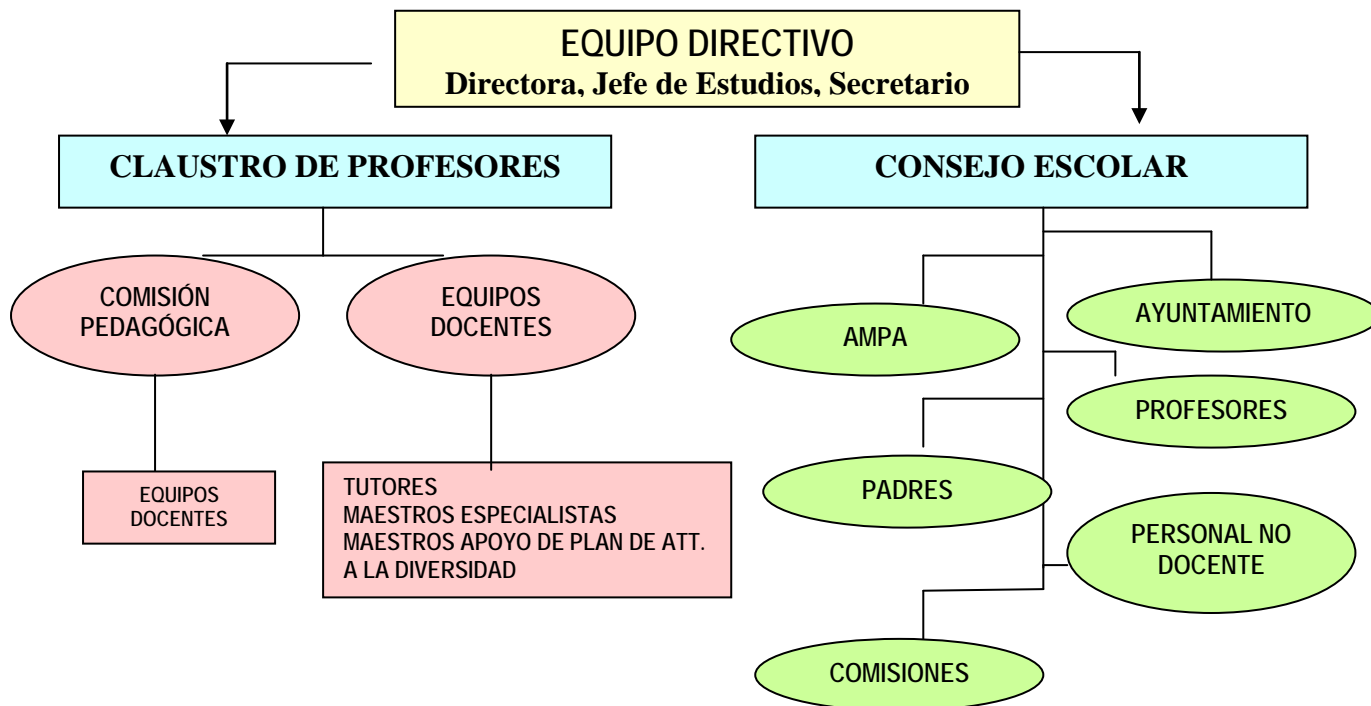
EQUIPO DIRECTIVO
Directora, Jefe de Estudios, Secretario

CLAUSTRO DE PROFESORES

CONSEJO ESCOLAR

COMISIÓN PEDAGÓGICA

EQUIPOS DOCENTES

EQUIPOS DOCENTES

TUTORES
MAESTROS ESPECIALISTAS
MAESTROS APOYO DE PLAN DE ATT. A LA DIVERSIDAD

AMPA

AYUNTAMIENTO

PROFESORES

PADRES

PERSONAL NO DOCENTE

COMISIONES